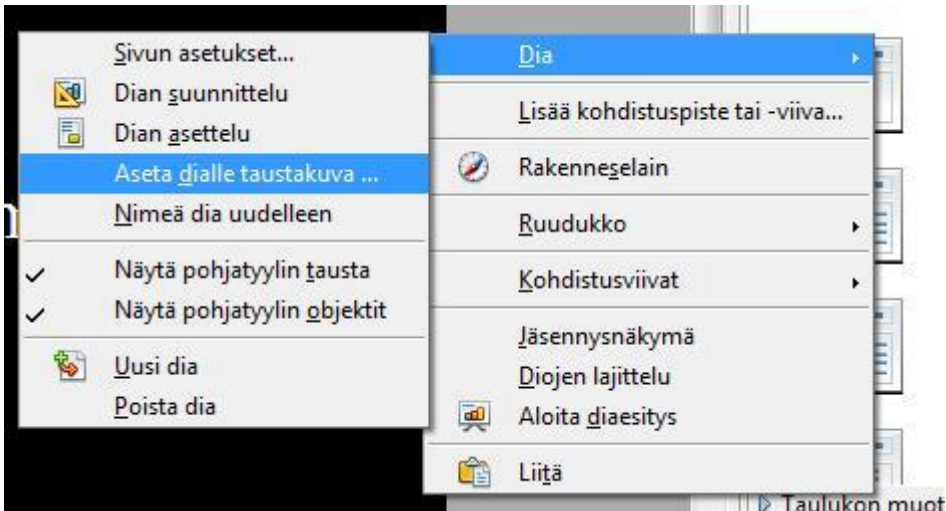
Sivun asetukset...
Dian suunnittelu
Dian asettelu
Aseta dialle taustakuva ...
Nimeä dia uudelleen
Näytä pohjatyylin tausta
Näytä pohjatyylin objektit
Uusi dia
Poista dia

Dia
Lisää kohdistuspiste tai -viiva...
Rakenneselain
Ruudukko
Kohdistusviivat
Jäsennysnäkymä
Diojen lajittelu
Aloita diaesitys
Liitä

Taulukon muot